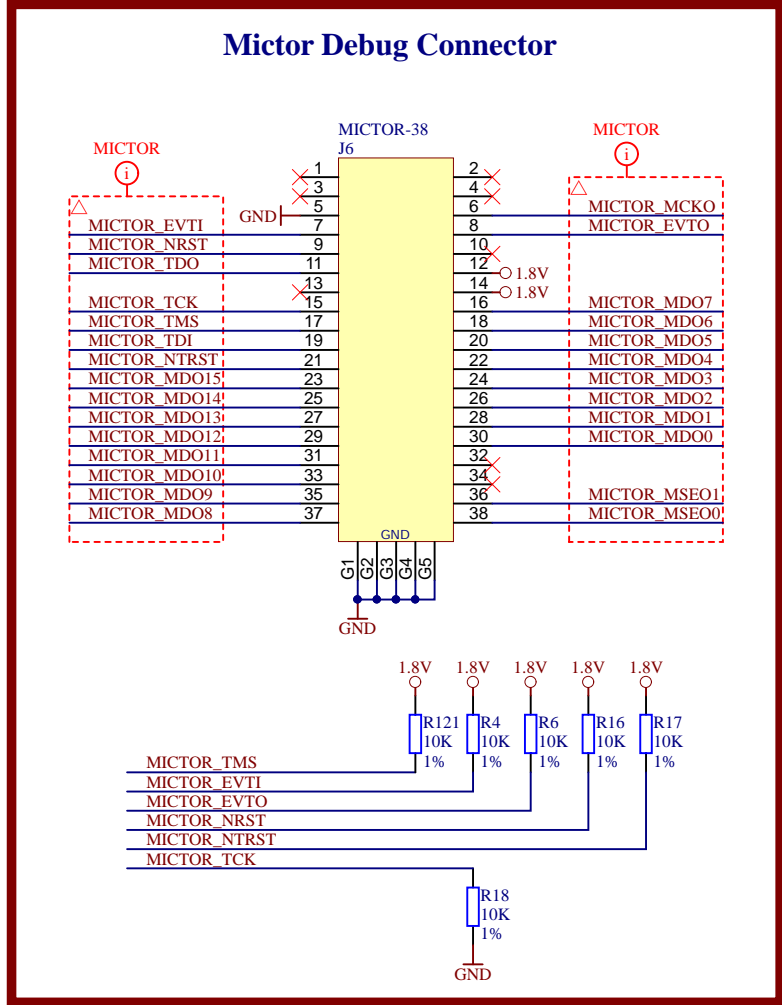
Mictor Debug Connector

MICTOR-38
J6

MICTOR
i
MICTOR
i

1 2
3 4
GND 5 6 MICTOR_MCKO
MICTOR_EVTI 7 8 MICTOR_EVTO
MICTOR_NRST 9 10
MICTOR_TDO 11 12 1.8V
13 14 1.8V
MICTOR_TCK 15 16 MICTOR_MDO7
MICTOR_TMS 17 18 MICTOR_MDO6
MICTOR_TDI 19 20 MICTOR_MDO5
MICTOR_NTRST 21 22 MICTOR_MDO4
MICTOR_MDO15 23 24 MICTOR_MDO3
MICTOR_MDO14 25 26 MICTOR_MDO2
MICTOR_MDO13 27 28 MICTOR_MDO1
MICTOR_MDO12 29 30 MICTOR_MDO0
MICTOR_MDO11 31 32
MICTOR_MDO10 33 34
MICTOR_MDO9 35 36 MICTOR_MSEO1
MICTOR_MDO8 37 38 MICTOR_MSEO0

GND
G1 G2 G3 G4 G5
GND

1.8V 1.8V 1.8V 1.8V 1.8V
R121 10K 1%
R4 10K 1%
R6 10K 1%
R16 10K 1%
R17 10K 1%

MICTOR_TMS
MICTOR_EVTI
MICTOR_EVTO
MICTOR_NRST
MICTOR_NTRST
MICTOR_TCK

R18 10K 1%
GND